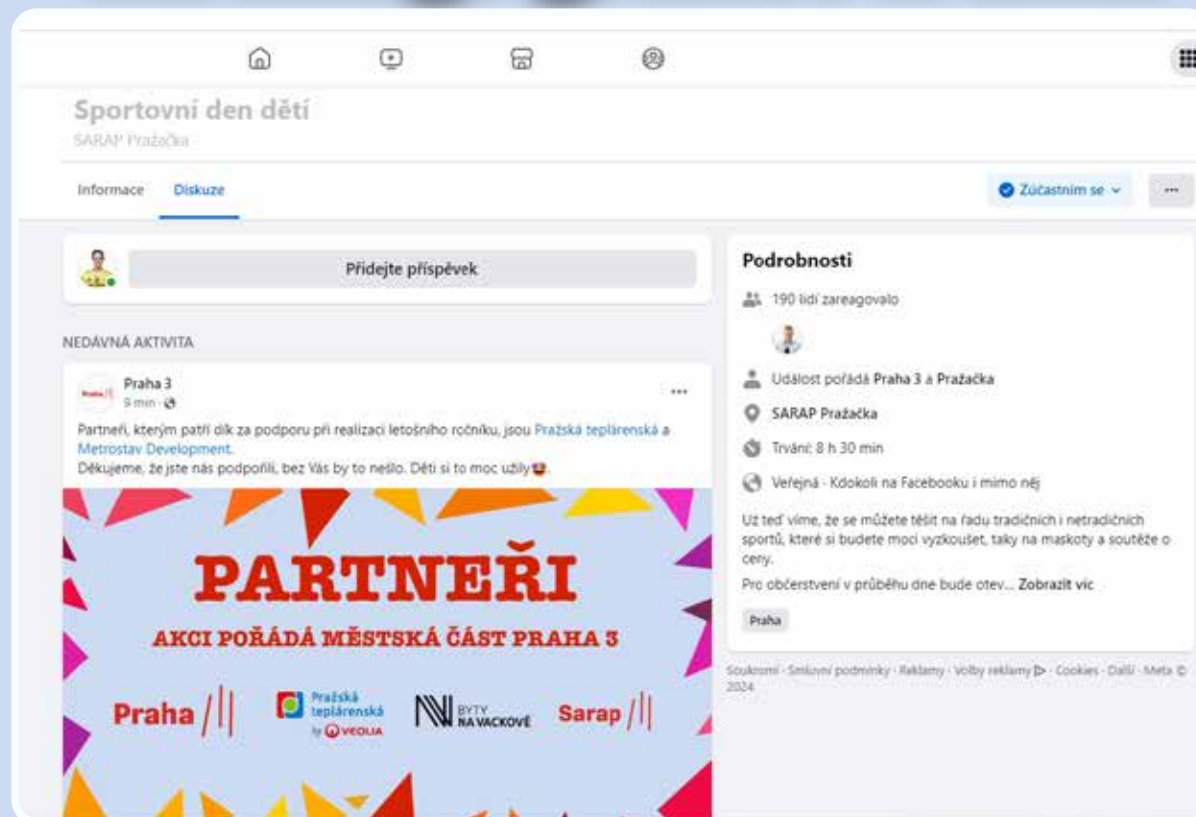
Sportovní den dětí
SARAP Pražačka

Informace Diskuze

Zúčastním se

Přidejte příspěvek

NEDÁVNÁ AKTIVITA

Praha 3
9 min

Partneři, kterým patří dík za podporu při realizaci letošního ročníku, jsou Pražská teplárenská a Metrostav Development.
Děkujeme, že jste nás podpořili, bez Vás by to nešlo. Děti si to moc užily

PARTNEŘI
AKCI POŘÁDÁ MĚSTSKÁ ČÁST PRAHA 3

Praha Pražská teplárenská by VEOLIA BYTY NA VACKOVĚ Sarap

Podrobnosti
190 lidí zareagovalo
Událost pořádá Praha 3 a Pražačka
SARAP Pražačka
Trvání: 8 h 30 min
Veřejná · Kdokoli na Facebooku i mimo něj
Už teď víme, že se můžete těšit na řadu tradičních i netradičních sportů, které si budete moci vyzkoušet, taky na maskoty a soutěže o ceny.
Pro občerstvení v průběhu dne bude otev... Zobrazit víc
Praha

Soukromí · Smluvní podmínky · Reklamy · Volby reklamy · Cookies · Další · Meta © 2024